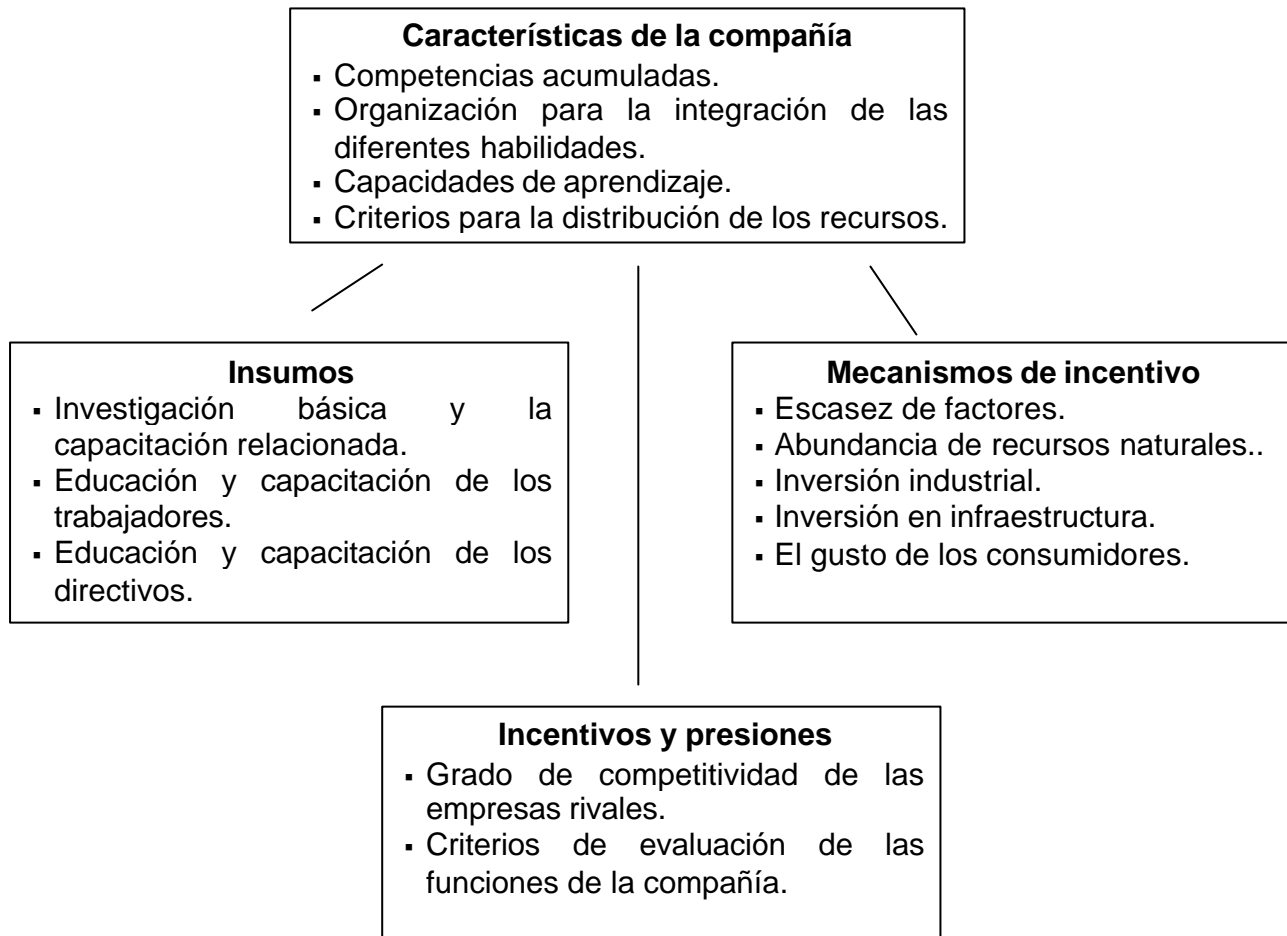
**Características de la compañía**
- Competencias acumuladas.
- Organización para la integración de las diferentes habilidades.
- Capacidades de aprendizaje.
- Criterios para la distribución de los recursos.

**Insumos**
- Investigación básica y la capacitación relacionada.
- Educación y capacitación de los trabajadores.
- Educación y capacitación de los directivos.

**Mecanismos de incentivo**
- Escasez de factores.
- Abundancia de recursos naturales..
- Inversión industrial.
- Inversión en infraestructura.
- El gusto de los consumidores.

**Incentivos y presiones**
- Grado de competitividad de las empresas rivales.
- Criterios de evaluación de las funciones de la compañía.